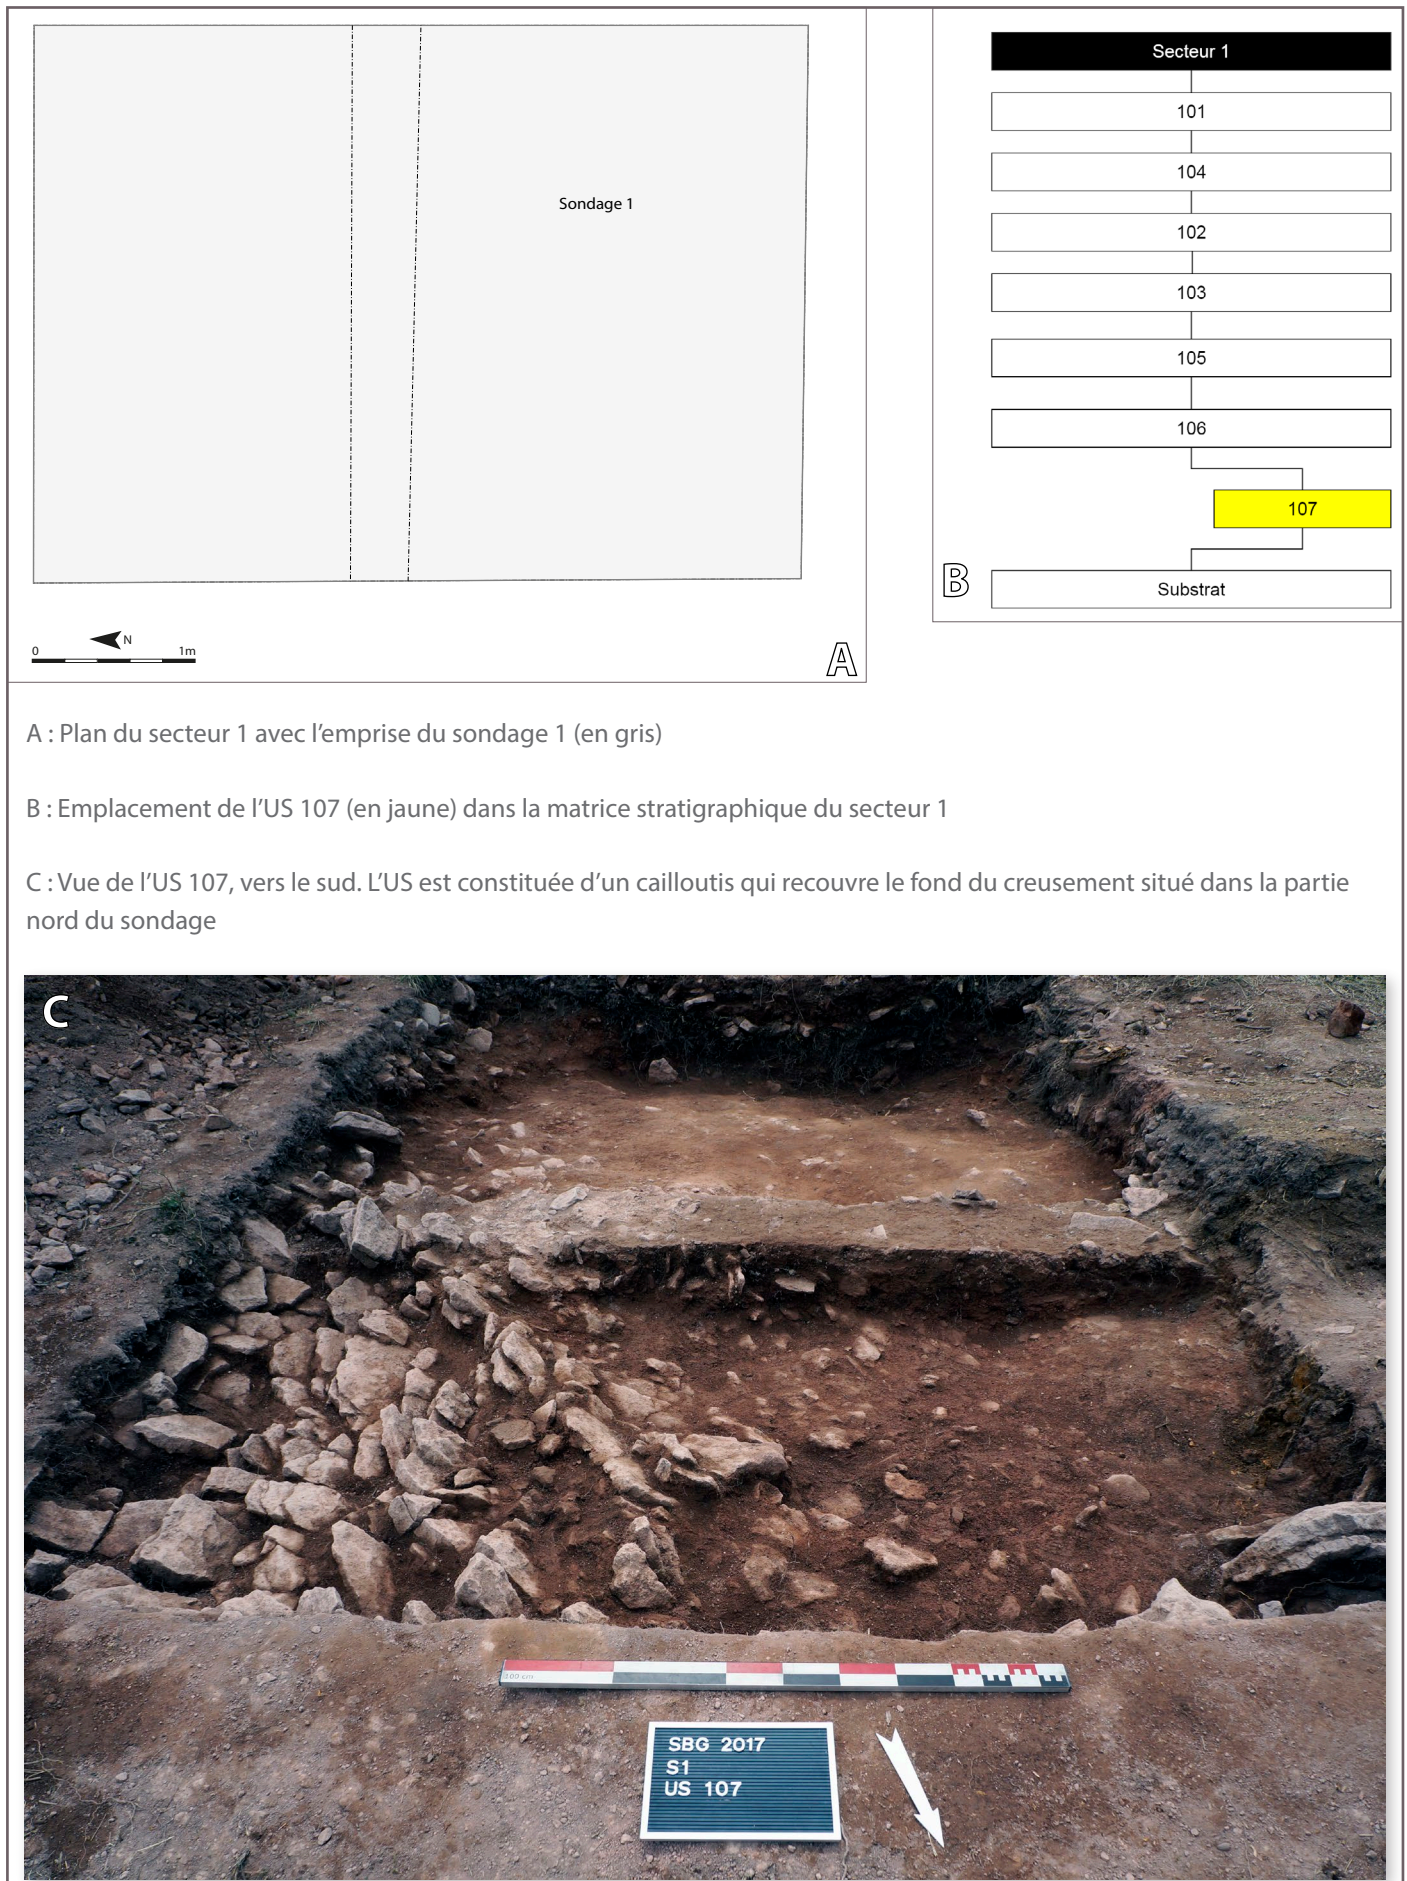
Sondage 1

0 N 1m

A

Secteur 1

101

104

102

103

105

106

107

B

Substrat

A : Plan du secteur 1 avec l'emprise du sondage 1 (en gris)

B : Emplacement de l'US 107 (en jaune) dans la matrice stratigraphique du secteur 1

C : Vue de l'US 107, vers le sud. L'US est constituée d'un cailloutis qui recouvre le fond du creusement situé dans la partie nord du sondage

C

100 cm

SBG 2017
S1
US 107